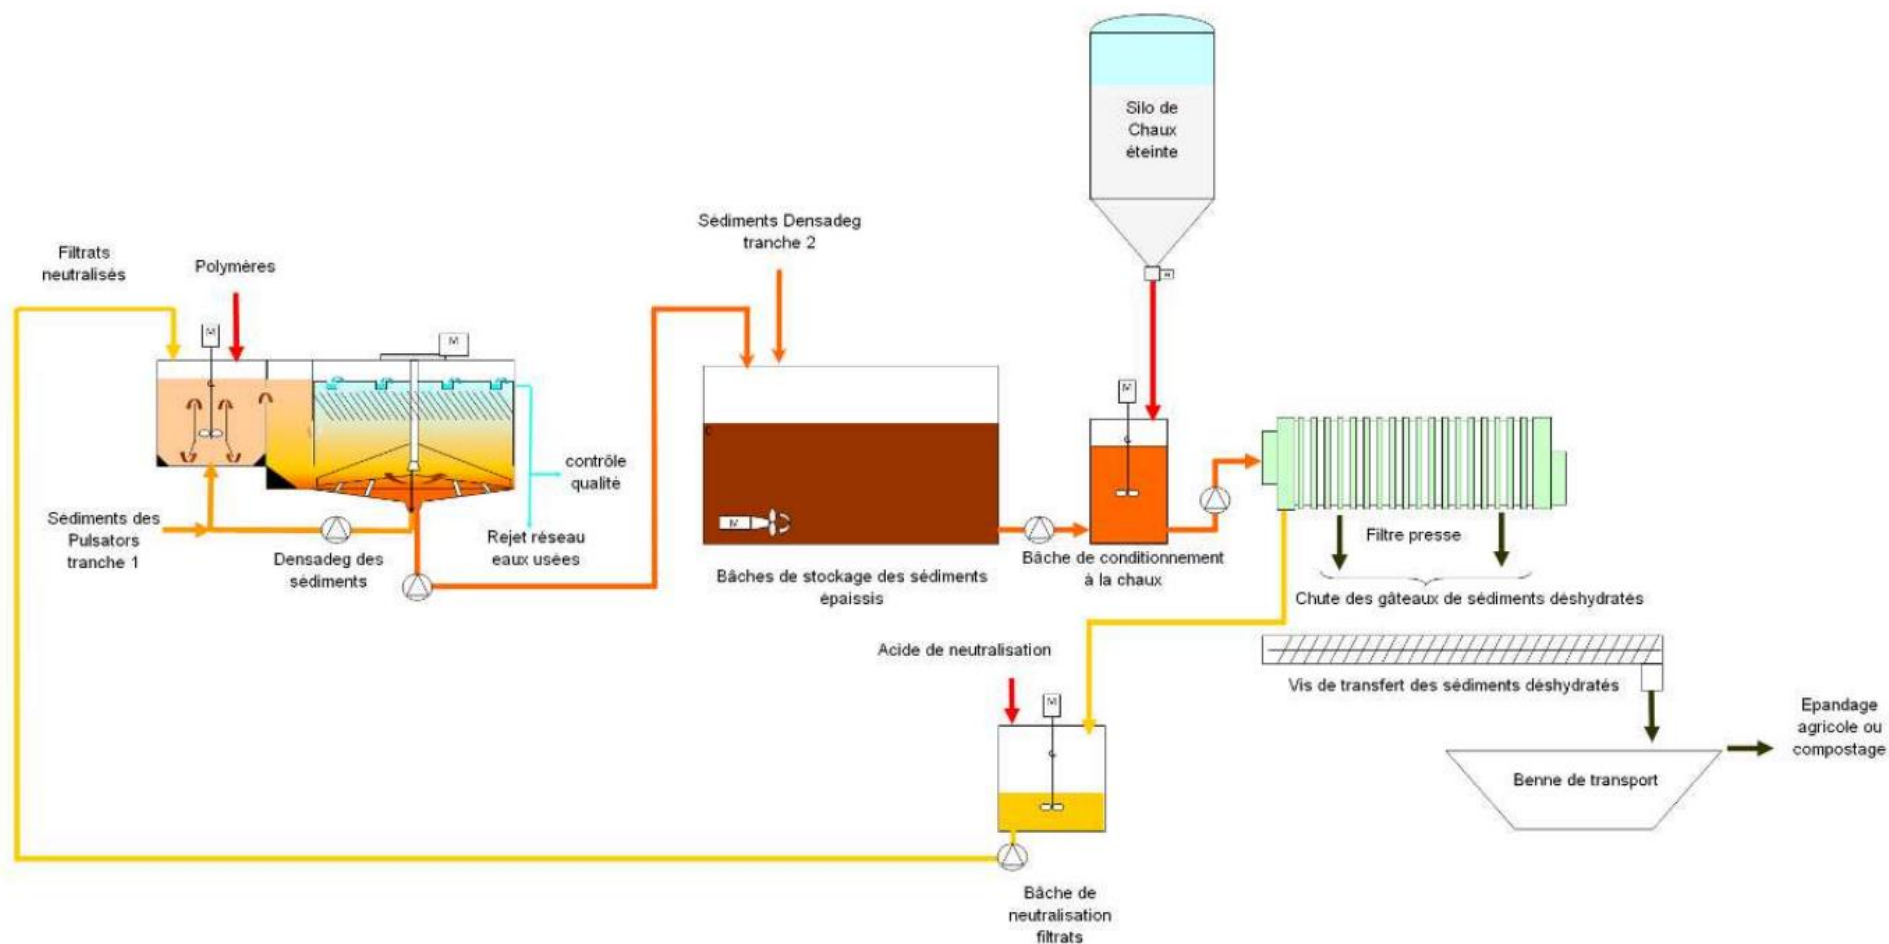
Silo de Chaux éteinte

Sédiments Densadeg tranche 2

Filtrats neutralisés

Polymères

contrôle qualité

Sédiments des Pulsators tranche 1

Densadeg des sédiments

Rejet réseau eaux usées

Bâches de stockage des sédiments épaissis

Bâche de conditionnement à la chaux

Filtre presse

Chute des gâteaux de sédiments déshydratés

Acide de neutralisation

Vis de transfert des sédiments déshydratés

Epandage agricole ou compostage

Benne de transport

Bâche de neutralisation filtrats